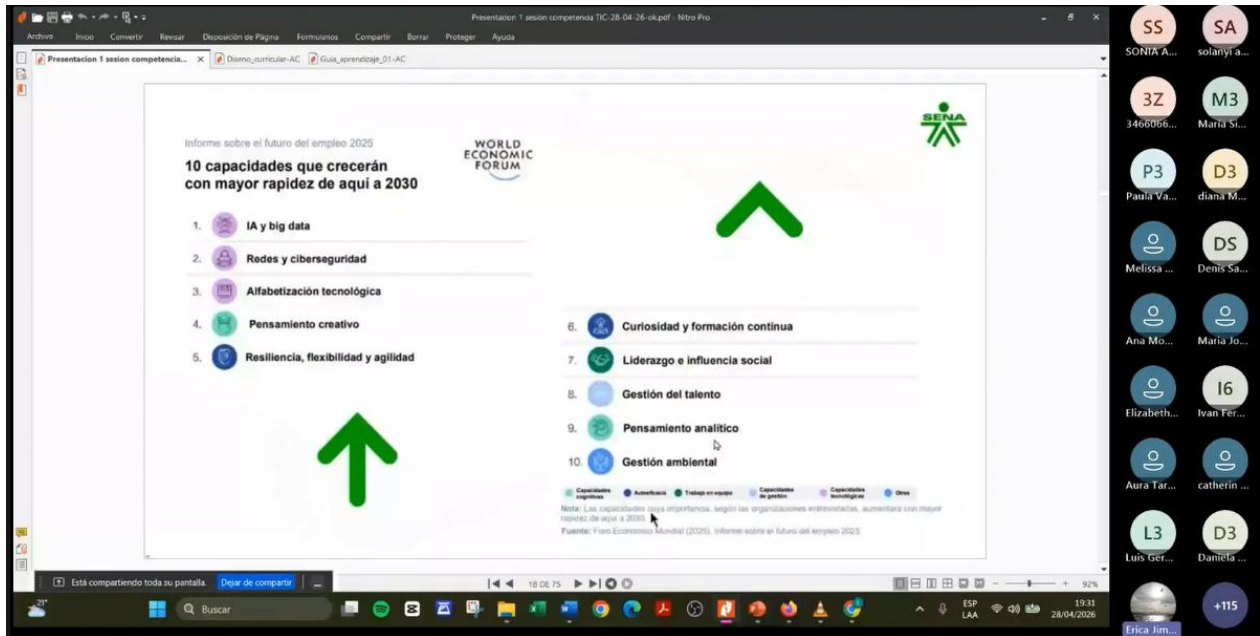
Presentacion 1 sesion competencia TIC-28-04-26-ok.pdf - Nitro Pro

Archivo Inicio Convertir Revisar Disposición de Página Formularios Compartir Borrar Proteger Ayuda

Presentacion 1 sesion competencia... Diseno_curricular-AC Guia_aprendizaje_01-AC

Informe sobre el futuro del empleo 2025

WORLD ECONOMIC FORUM

10 capacidades que crecerán con mayor rapidez de aquí a 2030

1. IA y big data
2. Redes y ciberseguridad
3. Alfabetización tecnológica
4. Pensamiento creativo
5. Resiliencia, flexibilidad y agilidad

SENA

6. Curiosidad y formación continua
7. Liderazgo e influencia social
8. Gestión del talento
9. Pensamiento analítico
10. Gestión ambiental

Capacidades cognitivas · Autoeficacia · Trabajo en equipo · Capacidades de gestión · Capacidades tecnológicas · Otras

Nota: Las capacidades cuya importancia, según las organizaciones entrevistadas, aumentará con mayor rapidez de aquí a 2030.

Fuente: Foro Económico Mundial (2025). Informe sobre el futuro del empleo 2025

Está compartiendo toda su pantalla. Dejar de compartir

18 DE 75

92%

21°

Buscar

ESP LAA 19:31 28/04/2026

SS SONIA A...
SA solanyi a...
3Z 3466066...
M3 Maria Si...
P3 Paula Va...
D3 diana M...
Melissa ...
DS Denis Sa...
Ana Mo...
Maria Jo...
Elizabeth...
I6 Ivan Fer...
Aura Tar...
catherin ...
L3 Luis Ger...
D3 Daniela ...
Erica Jim...
+115